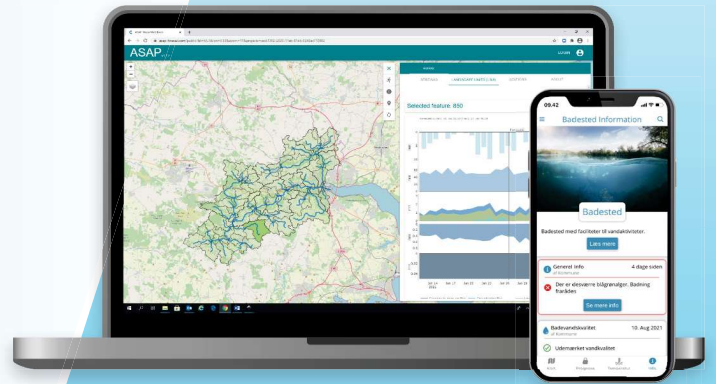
ASAP

LOGIN

Selected feature: 890

09.42

Badested Information

Badested

Badested med faciliteter til vandaktiviteter.

Læs mere

Generel info
4 dage siden

Der er desværre blågrønalger. Badning frarådes

Se mere info

Badevandskvalitet
10. Aug 2021

Udmærket vandkvalitet